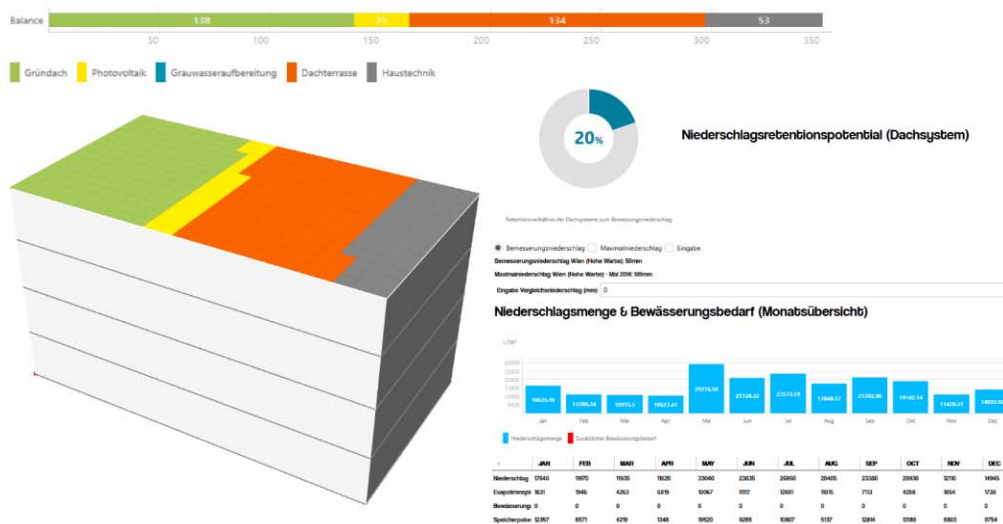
Balance 138 25 134 53
50 100 150 200 250 300 350

Gründach Photovoltaik Grauwasseraufbereitung Dachterrasse Haustechnik

20%

Niederschlagsretentionspotential (Dachsystem)

Retentionsverhältnis der Dachsysteme zum Bemessungsniederschlag

Bemesserungsniederschlag Maximalniederschlag Eingabe

Bemessungsniederschlag Wien (Hohe Warte): 50mm

Maximalniederschlag Wien (Hohe Warte) - Mai 2014: 589mm

Eingabe Vergleichsniederschlag (mm) 0

Niederschlagsmenge & Bewässerungsbedarf (Monatsübersicht)

Liter

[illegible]

Jan Feb Mar Apr Mai Jun Jul Aug Sep Okt Nov Dez

Niederschlagsmenge Zusätzlicher Bewässerungsbedarf

| - | JAN | FEB | MAR | APR | MAY | JUN | JUL | AUG | SEP | OCT | NOV | DEC |
|---|---|---|---|---|---|---|---|---|---|---|---|---|
| Niederschlag | 17640 | 11970 | 11935 | 11620 | 33040 | 23835 | 26950 | 20405 | 23380 | 20930 | 12110 | 14945 |
| Evapotranspi | 1631 | 1946 | 4263 | 6819 | 10067 | 11117 | 12691 | 11815 | 7113 | 4268 | 1654 | 1736 |
| Bewässerung | 0 | 0 | 0 | 0 | 0 | 0 | 0 | 0 | 0 | 0 | 0 | 0 |
| Speicherpote | 12357 | 8571 | 4219 | 1348 | 19520 | 9285 | 10807 | 5137 | 12814 | 13189 | 6803 | 9754 |